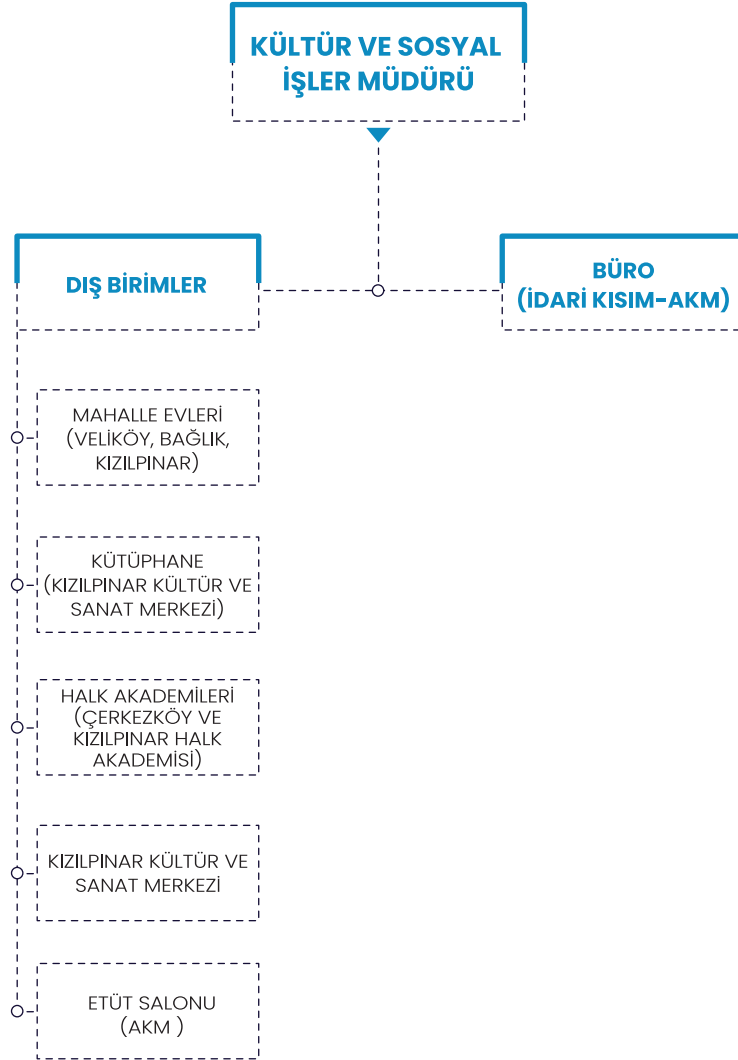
KÜLTÜR VE SOSYAL İŞLER MÜDÜRÜ

DIŞ BİRİMLER

BÜRO (İDARİ KISIM-AKM)

MAHALLE EVLERİ (VELİKÖY, BAĞLIK, KIZILPINAR)

KÜTÜPHANE (KIZILPINAR KÜLTÜR VE SANAT MERKEZİ)

HALK AKADEMİLERİ (ÇERKEZKÖY VE KIZILPINAR HALK AKADEMİSİ)

KIZILPINAR KÜLTÜR VE SANAT MERKEZİ

ETÜT SALONU (AKM )